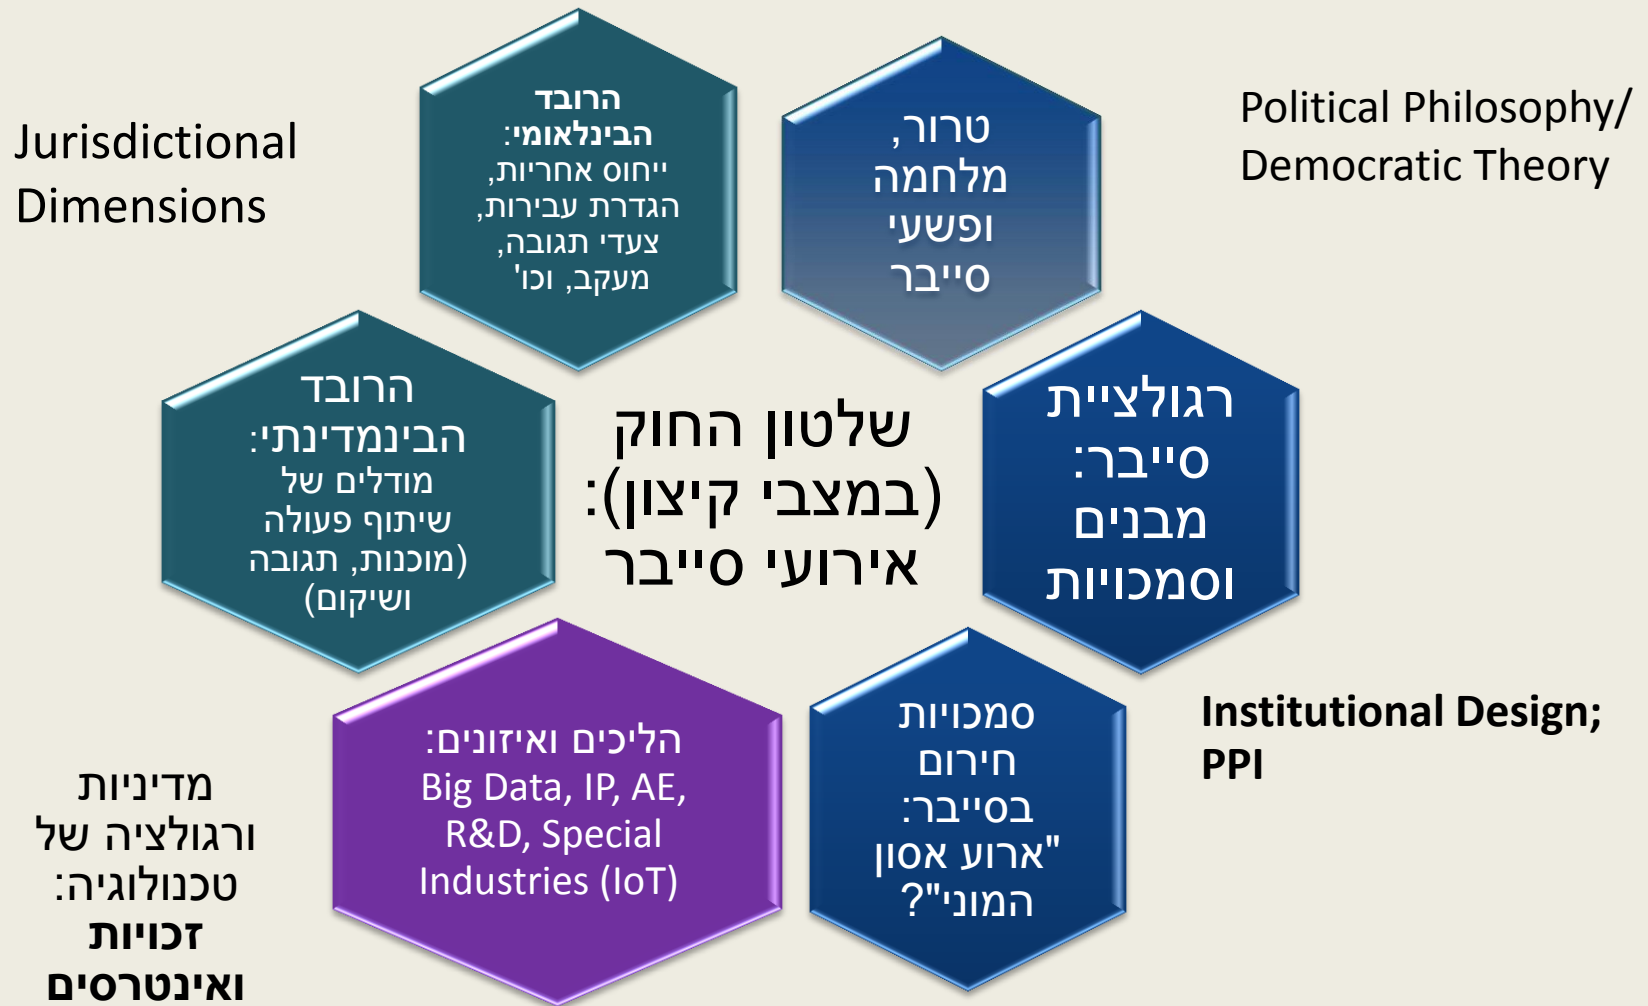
Jurisdictional Dimensions

הרובד הבינלאומי: ייחוס אחריות, הגדרת עבירות, צעדי תגובה, מעקב, וכו'

טרור, מלחמה ופשעי סייבר

Political Philosophy/ Democratic Theory

הרובד הבינמדינתי: מודלים של שיתוף פעולה (מוכנות, תגובה ושיקום)

שלטון החוק (במצבי קיצון): אירועי סייבר

רגולציית סייבר: מבנים וסמכויות

מדיניות ורגולציה של טכנולוגיה: זכויות ואינטרסים

הליכים ואיזונים: Big Data, IP, AE, R&D, Special Industries (IoT)

סמכויות חירום בסייבר: "ארוע אסון המוני"?

Institutional Design; PPI